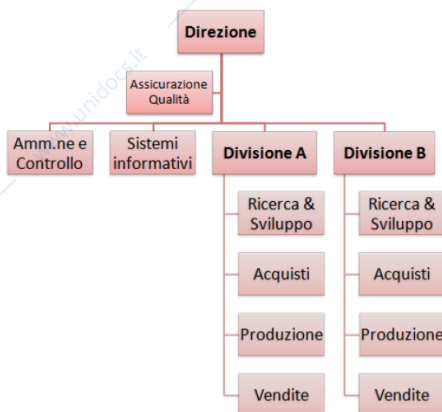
Direzione

Assicurazione Qualità

www.unidocs.it

Amm.ne e Controllo

Sistemi informativi

Divisione A

Divisione B

Ricerca & Sviluppo

Acquisti

Produzione

Vendite

Ricerca & Sviluppo

Acquisti

Produzione

Vendite